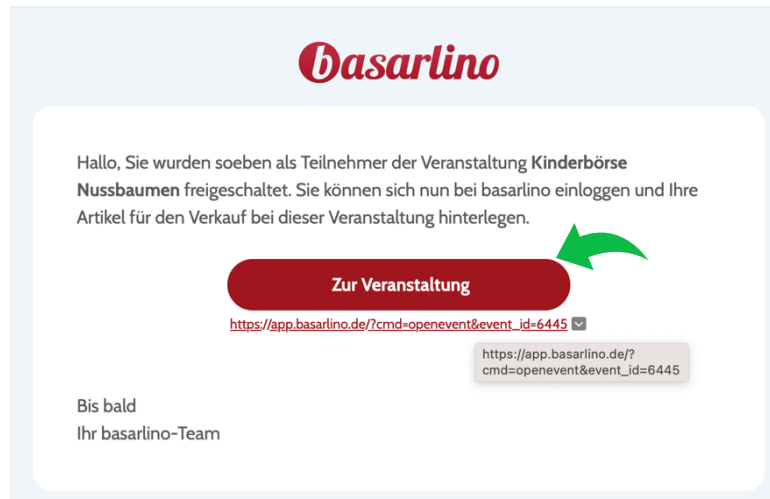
basarlino

Hallo, Sie wurden soeben als Teilnehmer der Veranstaltung **Kinderbörse Nussbaumen** freigeschaltet. Sie können sich nun bei basarlino einloggen und Ihre Artikel für den Verkauf bei dieser Veranstaltung hinterlegen.

Zur Veranstaltung

https://app.basarlino.de/?cmd=openevent&event_id=6445

https://app.basarlino.de/?cmd=openevent&event_id=6445

Bis bald
Ihr basarlino-Team